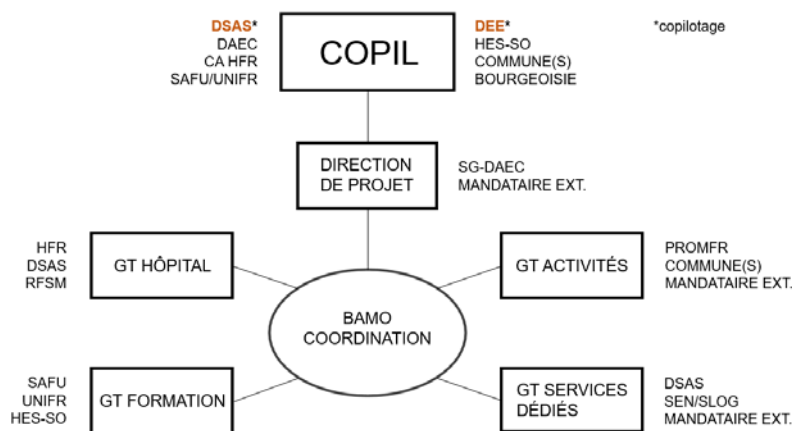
DSAS*
DAEC
CA HFR
SAFU/UNIFR

COPIL

DEE*
HES-SO
COMMUNE(S)
BOURGEOISIE

*copilotage

DIRECTION DE PROJET

SG-DAEC
MANDATAIRE EXT.

HFR
DSAS
RFSM

GT HÔPITAL

GT ACTIVITÉS

PROMFR
COMMUNE(S)
MANDATAIRE EXT.

BAMO
COORDINATION

SAFU
UNIFR
HES-SO

GT FORMATION

GT SERVICES DÉDIÉS

DSAS
SEN/SLOG
MANDATAIRE EXT.